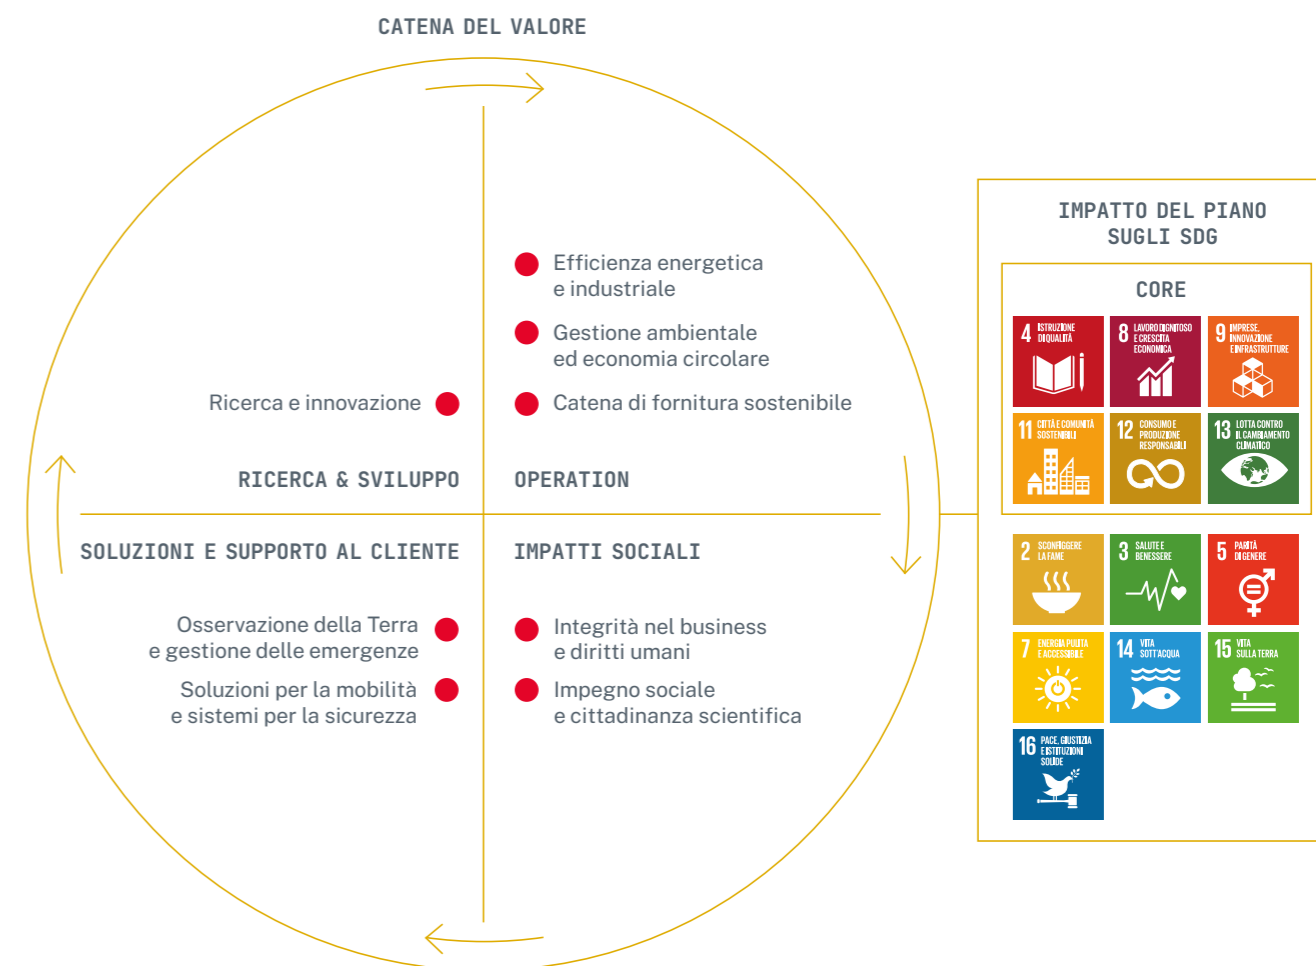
CATENA DEL VALORE

Efficienza energetica e industriale

Gestione ambientale ed economia circolare

Ricerca e innovazione

Catena di fornitura sostenibile

RICERCA & SVILUPPO

OPERATION

SOLUZIONI E SUPPORTO AL CLIENTE

IMPATTI SOCIALI

Osservazione della Terra e gestione delle emergenze

Soluzioni per la mobilità e sistemi per la sicurezza

Integrità nel business e diritti umani

Impegno sociale e cittadinanza scientifica

IMPATTO DEL PIANO SUGLI SDG

CORE

4 ISTRUZIONE DI QUALITÀ

8 LAVORO DIGNITOSO E CRESCITA ECONOMICA

9 IMPRESE, INNOVAZIONE E INFRASTRUTTURE

11 CITTÀ E COMUNITÀ SOSTENIBILI

12 CONSUMO E PRODUZIONE RESPONSABILI

13 LOTTA CONTRO IL CAMBIAMENTO CLIMATICO

2 SCONFIGGERE LA FAME

3 SALUTE E BENESSERE

5 PARITÀ DI GENERE

7 ENERGIA PULITA E ACCESSIBILE

14 VITA SOTT'ACQUA

15 VITA SULLA TERRA

16 PACE, GIUSTIZIA E ISTITUZIONI SOLIDE